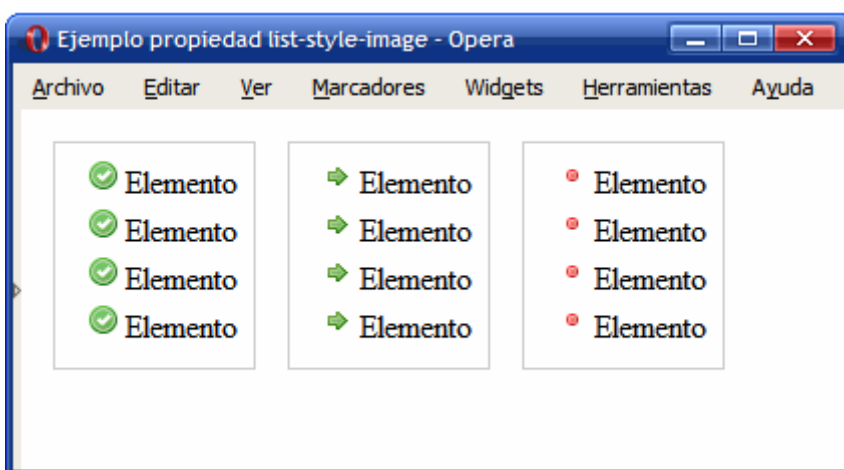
Ejemplo propiedad list-style-image - Opera

Archivo Editar Ver Marcadores Widgets Herramientas Ayuda

Elemento
Elemento
Elemento
Elemento

Elemento
Elemento
Elemento
Elemento

Elemento
Elemento
Elemento
Elemento